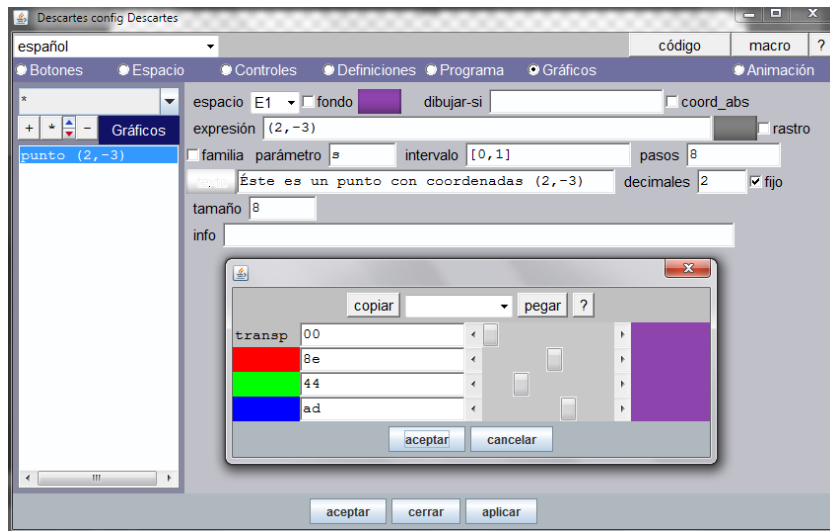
Descartes config Descartes

español

código

macro

?

Botones

Espacio

Controles

Definiciones

Programa

Gráficos

Animación

*

+

*

-

Gráficos

punto (2,-3)

espacio E1

fondo

dibujar-si

coord_abs

expresión (2,-3)

rastro

familia

parámetro s

intervalo [0,1]

pasos 8

texto

Éste es un punto con coordenadas (2,-3)

decimales 2

fijo

tamaño 8

info

copiar

pegar

?

transp 00

8e

44

ad

aceptar

cancelar

aceptar

cerrar

aplicar